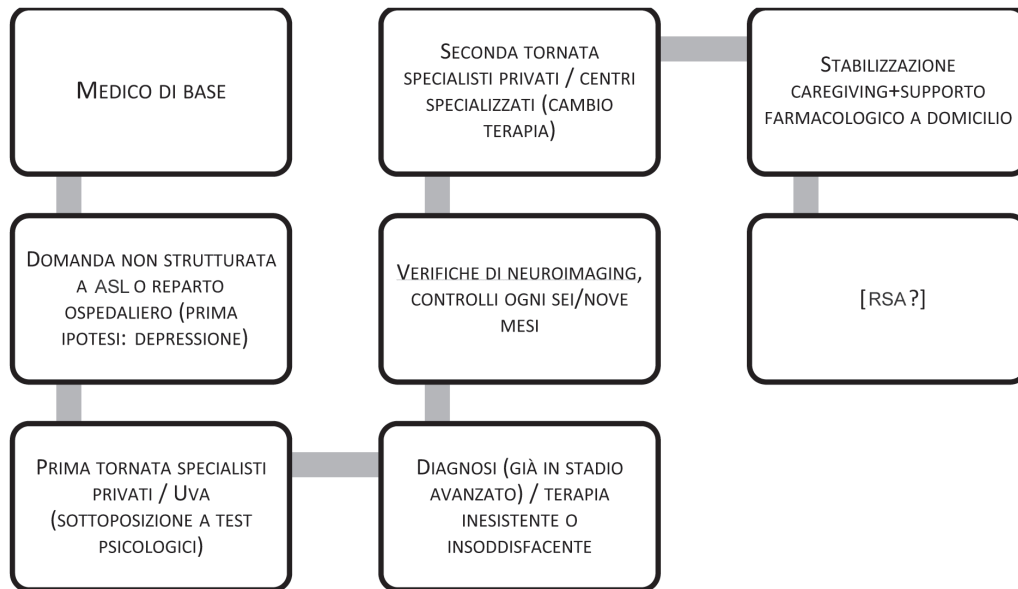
Medico di base

Domanda non strutturata a ASL o reparto ospedaliero (prima ipotesi: depressione)

Prima tornata specialisti privati / Uva (sottoposizione a test psicologici)

Diagnosi (già in stadio avanzato) / terapia inesistente o insoddisfacente

Verifiche di neuroimaging, controlli ogni sei/nove mesi

Seconda tornata specialisti privati / centri specializzati (cambio terapia)

Stabilizzazione caregiving+supporto farmacologico a domicilio

[RSA?]